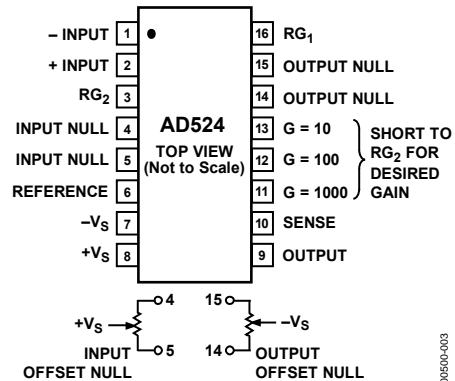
– INPUT 1
+ INPUT 2
$RG_2$ 3
INPUT NULL 4
INPUT NULL 5
REFERENCE 6
$-V_S$ 7
$+V_S$ 8

AD524
TOP VIEW
(Not to Scale)

16 $RG_1$
15 OUTPUT NULL
14 OUTPUT NULL
13 G = 10
12 G = 100
11 G = 1000
10 SENSE
9 OUTPUT

SHORT TO $RG_2$ FOR DESIRED GAIN

4
$+V_S$
5
INPUT OFFSET NULL

15
$-V_S$
14
OUTPUT OFFSET NULL

)0500-003